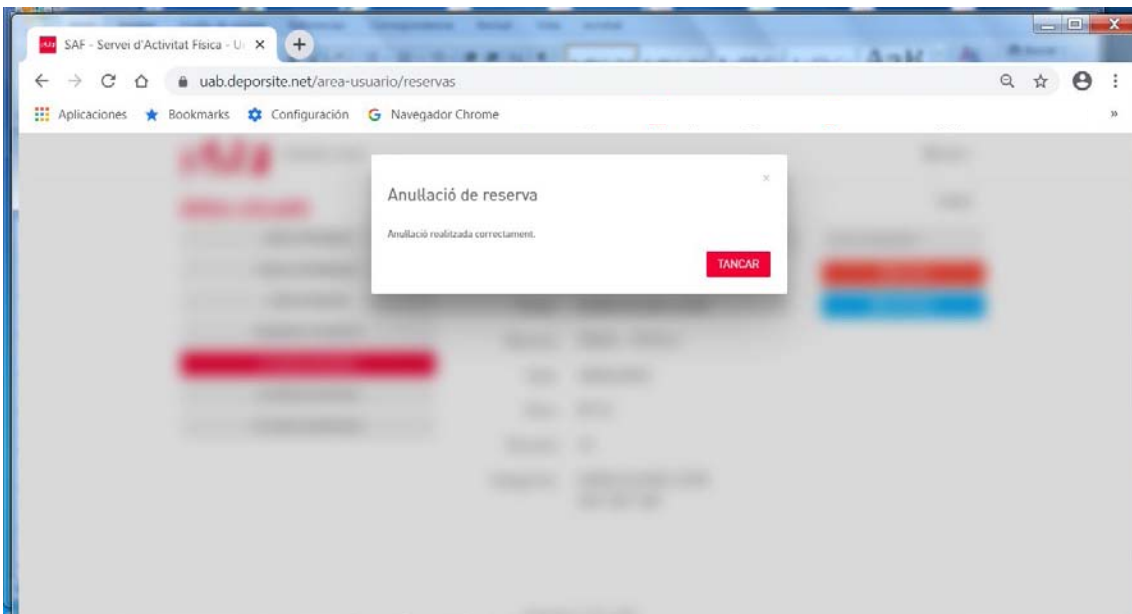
SAF - Servei d'Activitat Física - U ×

uab.deporsite.net/area-usuario/reservas

Aplicaciones Bookmarks Configuración Navegador Chrome

Anul·lació de reserva

Anul·lació realitzada correctament.

TANCAR